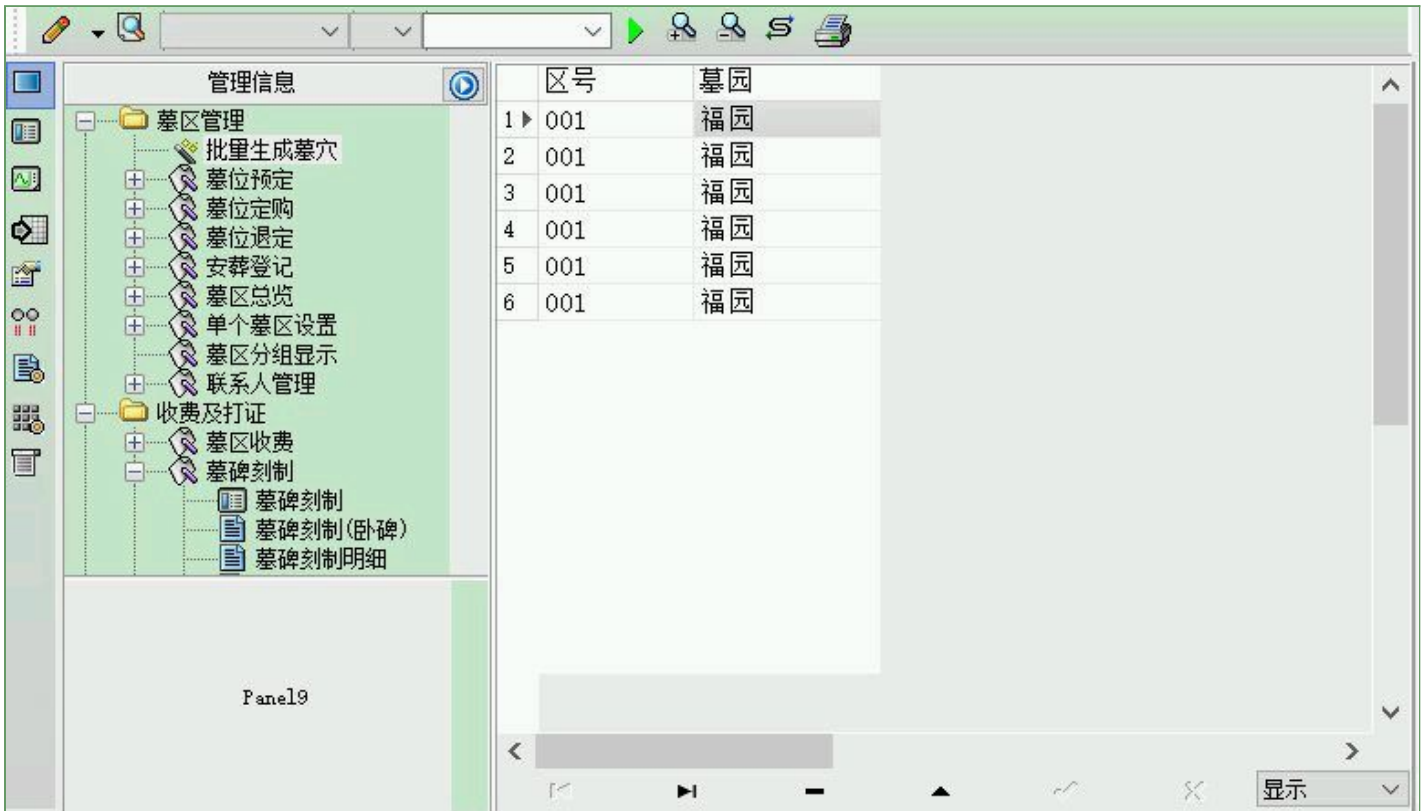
管理信息

墓区管理
批量生成墓穴
墓位预定
墓位定购
墓位退定
安葬登记
墓区总览
单个墓区设置
墓区分组显示
联系人管理
收费及打证
墓区收费
墓碑刻制
墓碑刻制
墓碑刻制(卧碑)
墓碑刻制明细

Panel9

| | 区号 | 墓园 |
|---|---|---|
| 1 | 001 | 福园 |
| 2 | 001 | 福园 |
| 3 | 001 | 福园 |
| 4 | 001 | 福园 |
| 5 | 001 | 福园 |
| 6 | 001 | 福园 |

显示